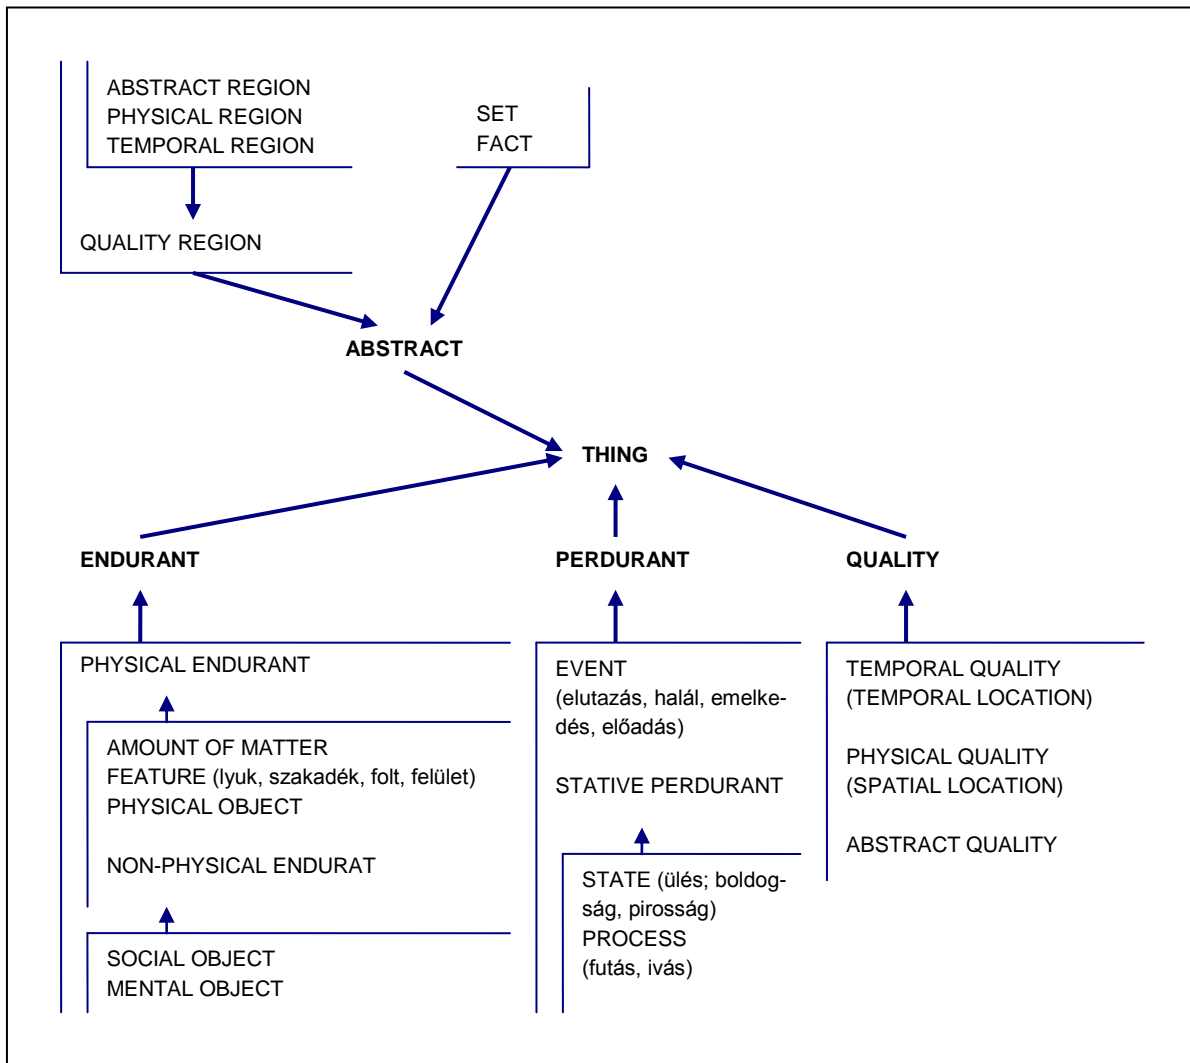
ABSTRACT REGION
PHYSICAL REGION
TEMPORAL REGION

SET
FACT

QUALITY REGION

ABSTRACT

THING

ENDURANT

PERDURANT

QUALITY

PHYSICAL ENDURANT

AMOUNT OF MATTER
FEATURE (lyuk, szakadék, folt, felület)
PHYSICAL OBJECT

NON-PHYSICAL ENDURAT

SOCIAL OBJECT
MENTAL OBJECT

EVENT
(elutazás, halál, emelkedés, előadás)

STATIVE PERDURANT

STATE (ülés; boldogság, pirosság)
PROCESS
(futás, ivás)

TEMPORAL QUALITY
(TEMPORAL LOCATION)

PHYSICAL QUALITY
(SPATIAL LOCATION)

ABSTRACT QUALITY